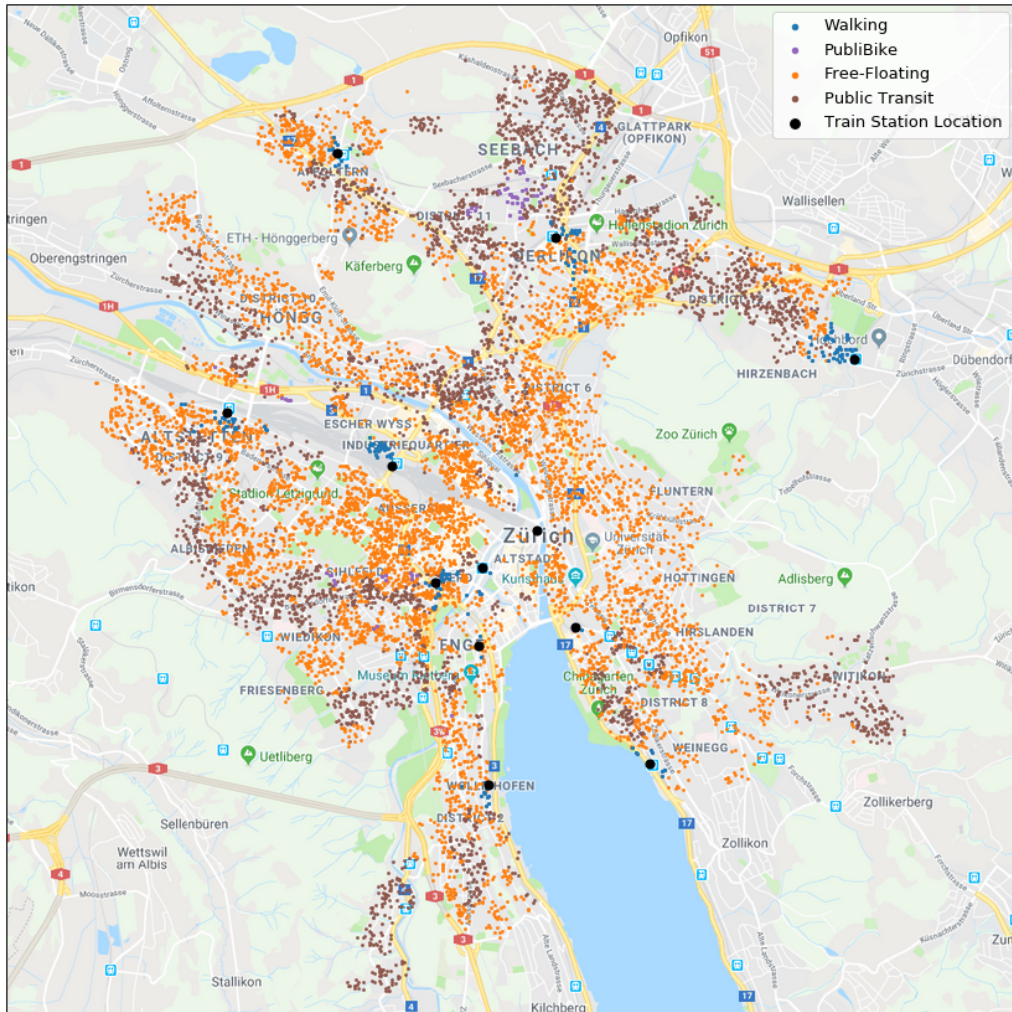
Walking
PubliBike
Free-Floating
Public Transit
Train Station Location

Opfikon
GLATTPARK (OPFIKON)
SEEBACH
AFFOLTERN
DISTRICT 11
Hallenstadion Zürich
Wallisellen
OERLIKON
ETH - Hönggerberg
Oberengstringen
Käferberg
DISTRICT 10
HÖNGG
DISTRICT 12
Dübendorf
HIRZENBACH
DISTRICT 6
ESCHER WYSS
INDUSTRIEQUARTIER
ALTSTETTEN
DISTRICT 9
Zoo Zürich
Stadion Letzigrund
FLUNTERN
Zürich
ALBISRIEDEN
ALTSTADT
Universität Zürich
Kunsthaus
HOTTINGEN
Adlisberg
SIHLFELD
DISTRICT 7
WIEDIKON
ENGE
HIRSLANDEN
FRIESENBERG
Museum Rietberg
Chinagarten Zürich
DISTRICT 8
WITIKON
WEINEGG
Uetliberg
WOLLISHOFEN
DISTRICT 2
Zollikerberg
Sellenbüren
Zollikon
Wettswil am Albis
Stallikon
Kilchberg
1
51
1H
3
4
17